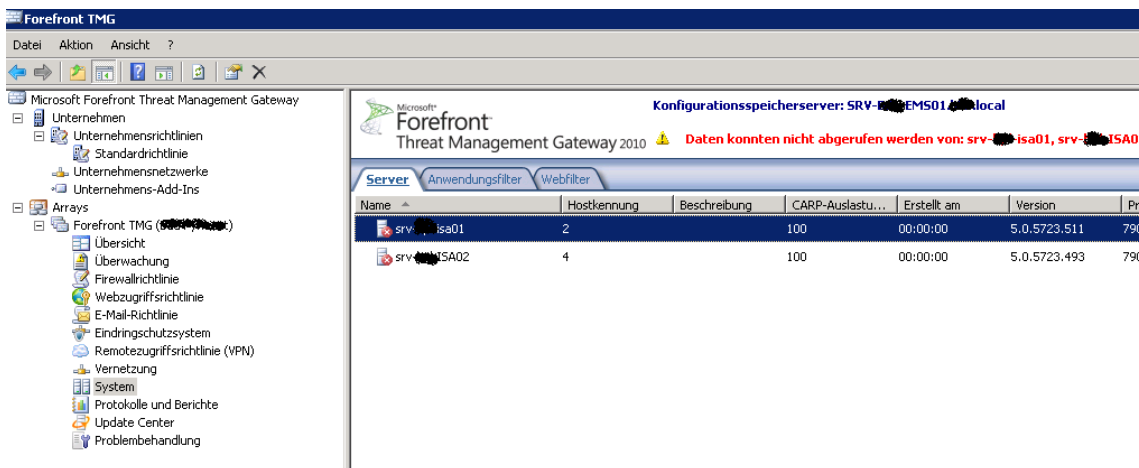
Forefront TMG

Datei Aktion Ansicht ?

Microsoft Forefront Threat Management Gateway
Unternehmen
Unternehmensrichtlinien
Standardrichtlinie
Unternehmensnetzwerke
Unternehmens-Add-Ins
Arrays
Forefront TMG ([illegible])
Übersicht
Überwachung
Firewallrichtlinie
Webzugriffsrichtlinie
E-Mail-Richtlinie
Eindringschutzsystem
Remotezugriffsrichtlinie (VPN)
Vernetzung
System
Protokolle und Berichte
Update Center
Problembehandlung

Microsoft Forefront Threat Management Gateway 2010

Konfigurationsspeicherserver: SRV-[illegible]EMS01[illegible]local

Daten konnten nicht abgerufen werden von: srv-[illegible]isa01, srv-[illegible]ISA0

Server | Anwendungsfilter | Webfilter

| Name | Hostkennung | Beschreibung | CARP-Auslastu... | Erstellt am | Version | Pr |
|---|---|---|---|---|---|---|
| srv-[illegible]isa01 | 2 | | 100 | 00:00:00 | 5.0.5723.511 | 79 |
| srv-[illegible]ISA02 | 4 | | 100 | 00:00:00 | 5.0.5723.493 | 79 |